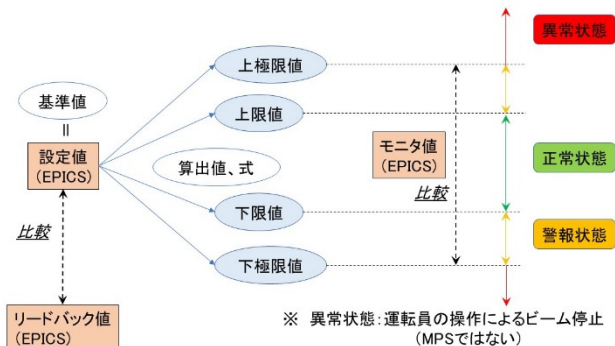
基準値

||

設定値
(EPICS)

比較

リードバック値
(EPICS)

上極限値

上限値

算出値、式

下限値

下極限値

モニタ値
(EPICS)

比較

異常状態

正常状態

警報状態

※ 異常状態：運転員の操作によるビーム停止
(MPSではない)